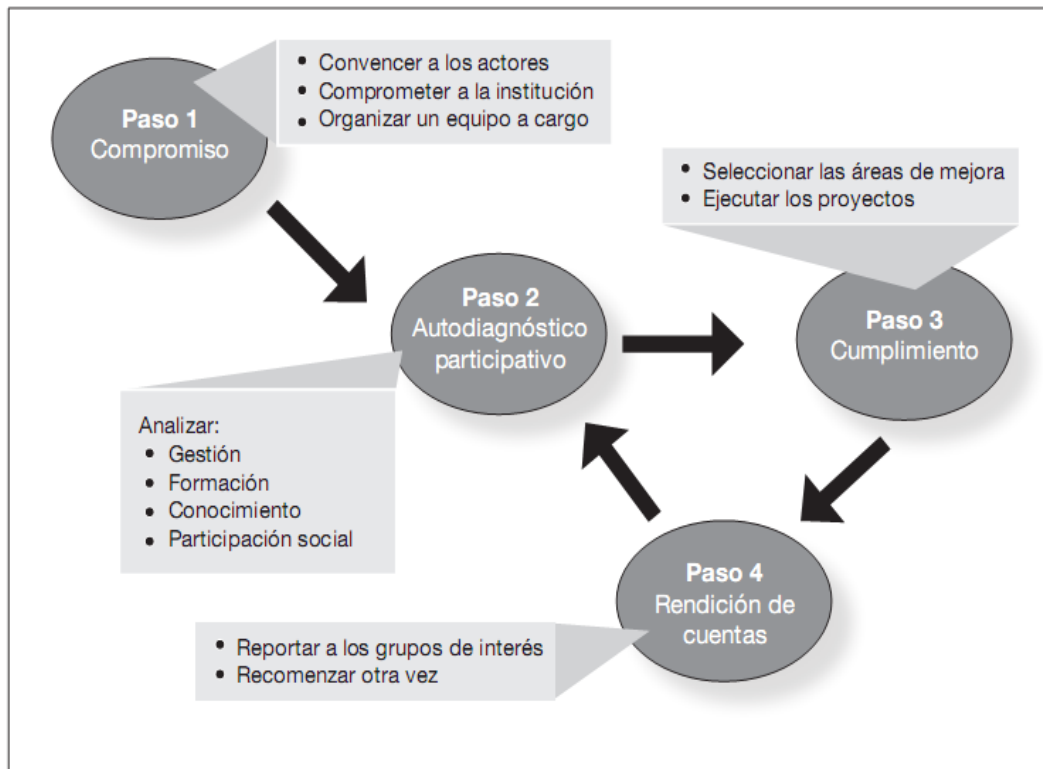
Paso 1
Compromiso

• Convencer a los actores
• Comprometer a la institución
• Organizar un equipo a cargo

Paso 2
Autodiagnóstico participativo

Analizar:
• Gestión
• Formación
• Conocimiento
• Participación social

• Seleccionar las áreas de mejora
• Ejecutar los proyectos

Paso 3
Cumplimiento

Paso 4
Rendición de cuentas

• Reportar a los grupos de interés
• Recomenzar otra vez